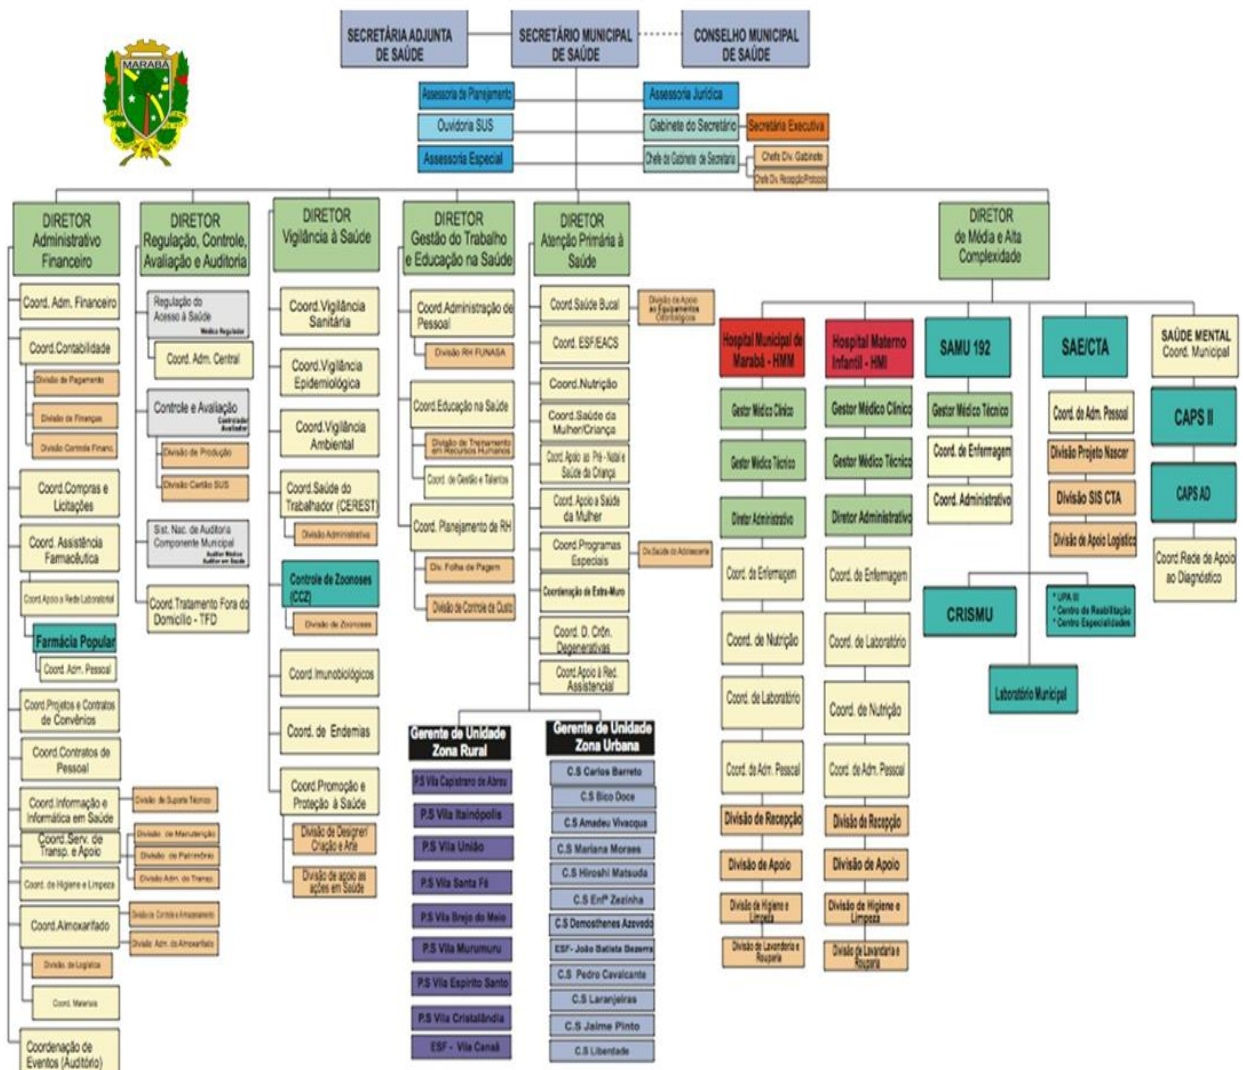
MARABÁ

SECRETÁRIA ADJUNTA DE SAÚDE

SECRETÁRIO MUNICIPAL DE SAÚDE

CONSELHO MUNICIPAL DE SAÚDE

Assessoria de Planejamento

Ouvidoria SUS

Assessoria Especial

Assessoria Jurídica

Gabinete do Secretário

Secretaria Executiva

Chefe do Gabinete do Secretário

Chefe Div. Gabinete

Chefe Div. Recepção/Protocolo

DIRETOR Administrativo Financeiro

Coord. Adm. Financeiro

Coord. Contabilidade

Divisão de Pagamento

Divisão de Finanças

Divisão Controle Financ.

Coord. Compras e Licitações

Coord. Assistência Farmacêutica

Coord. Apoio a Rede Laboratorial

Farmácia Popular

Coord. Adm. Pessoal

Coord. Projetos e Contratos de Convênios

Coord. Contratos de Pessoal

Coord. Informação e Informática em Saúde

Divisão de Suporte Técnico

Coord. Serv. de Transp. e Apoio

Divisão de Manutenção

Divisão de Patrimônio

Divisão Adm. de Transp.

Coord. de Higiene e Limpeza

Coord. Almoxarifado

Divisão de Controle e Armazenamento

Divisão Adm. do Almoxarifado

Divisão de Logística

Coord. Materiais

Coordenação de Eventos (Auditório)

DIRETOR Regulação, Controle, Avaliação e Auditoria

Regulação do Acesso à Saúde

Médico Regulador

Coord. Adm. Central

Controle e Avaliação

Controlador Avaliador

Divisão de Produção

Divisão Cartão SUS

Sist. Nac. de Auditoria Componente Municipal

Auditor Médico Auditor em Saúde

Coord. Tratamento Fora do Domicílio - TFD

DIRETOR Vigilância à Saúde

Coord. Vigilância Sanitária

Coord. Vigilância Epidemiológica

Coord. Vigilância Ambiental

Coord. Saúde do Trabalhador (CEREST)

Divisão Administrativa

Controle de Zoonoses (CCZ)

Divisão de Zoonoses

Coord. Imunobiológicos

Coord. de Endemias

Coord. Promoção e Proteção à Saúde

Divisão de Design/ Criação e Arte

Divisão de apoio as ações em Saúde

DIRETOR Gestão do Trabalho e Educação na Saúde

Coord. Administração de Pessoal

Divisão RH FUNASA

Coord. Educação na Saúde

Divisão de Treinamento em Recursos Humanos

Coord. de Gestão e Talentos

Coord. Planejamento de RH

Div. Folha de Pagam

Divisão de Controle de Custo

DIRETOR Atenção Primária à Saúde

Coord. Saúde Bucal

Divisão de Apoio ao Equipamentos Odontológicos

Coord. ESF/EACS

Coord. Nutrição

Coord. Saúde da Mulher/Criança

Coord. Apoio ao Pré-Natal e Saúde da Criança

Coord. Apoio à Saúde da Mulher

Coord. Programas Especiais

Div. Saúde do Adolescente

Coordenação de Extra-Muro

Coord. D. Crôn. Degenerativas

Coord. Apoio à Rec. Assistencial

Gerente de Unidade Zona Rural

P.S Vila Capistrano de Abreu

P.S Vila Itainópolis

P.S Vila União

P.S Vila Santa Fé

P.S Vila Brejo do Meio

P.S Vila Murumuru

P.S Vila Espírito Santo

P.S Vila Cristalândia

ESF - Vila Canaã

Gerente de Unidade Zona Urbana

C.S Carlos Barreto

C.S Bico Doce

C.S Amadeu Vivacqua

C.S Mariana Moraes

C.S Hiroshi Matsuda

C.S Enfª Zezinha

C.S Demosthenes Azevedo

ESF - João Batista Bezerra

C.S Pedro Cavalcante

C.S Laranjeiras

C.S Jaime Pinto

C.S Liberdade

DIRETOR de Média e Alta Complexidade

Hospital Municipal de Marabá - HMM

Gestor Médico Clínico

Gestor Médico Técnico

Diretor Administrativo

Coord. de Enfermagem

Coord. de Nutrição

Coord. de Laboratório

Coord. de Adm. Pessoal

Divisão de Recepção

Divisão de Apoio

Divisão de Higiene e Limpeza

Divisão de Lavanderia e Rouparia

Hospital Materno Infantil - HMI

Gestor Médico Clínico

Gestor Médico Técnico

Diretor Administrativo

Coord. de Enfermagem

Coord. de Laboratório

Coord. de Nutrição

Coord. de Adm. Pessoal

Divisão de Recepção

Divisão de Apoio

Divisão de Higiene e Limpeza

Divisão de Lavanderia e Rouparia

SAMU 192

Gestor Médico Técnico

Coord. de Enfermagem

Coord. Administrativo

SAE/CTA

Coord. de Adm. Pessoal

Divisão Projeto Nascer

Divisão SIS CTA

Divisão de Apoio Logístico

SAÚDE MENTAL Coord. Municipal

CAPS II

CAPS AD

Coord. Rede de Apoio ao Diagnóstico

CRISMU

* UPA III
* Centro de Reabilitação
* Centro Especialidades

Laboratório Municipal